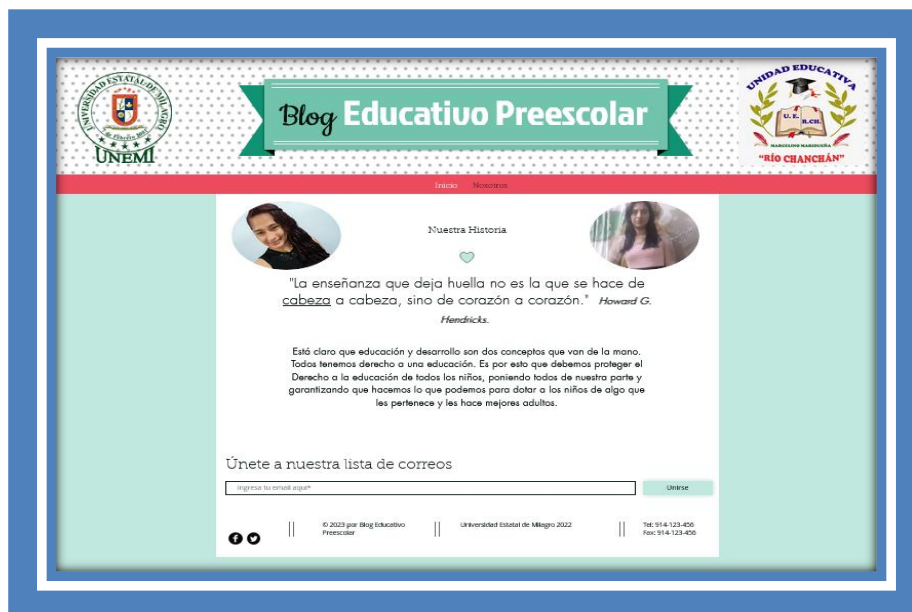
UNIVERSIDAD ESTATAL DE MILAGRO

UNEMI

Blog Educativo Preescolar

UNIDAD EDUCATIVA

U. E. R.CH.

MARCELINO MARIDUEÑA

"RÍO CHANCHÁN"

Inicio Nosotros

Nuestra Historia

"La enseñanza que deja huella no es la que se hace de cabeza a cabeza, sino de corazón a corazón." Howard G. Hendricks.

Está claro que educación y desarrollo son dos conceptos que van de la mano. Todos tenemos derecho a una educación. Es por esto que debemos proteger el Derecho a la educación de todos los niños, poniendo todos de nuestra parte y garantizando que hacemos lo que podemos para dotar a los niños de algo que les pertenece y les hace mejores adultos.

Únete a nuestra lista de correos

Ingresa tu email aquí*

Unirse

© 2023 por Blog Educativo Preescolar

Universidad Estatal de Milagro 2022

Tel: 914-123-456
Fax: 914-123-456